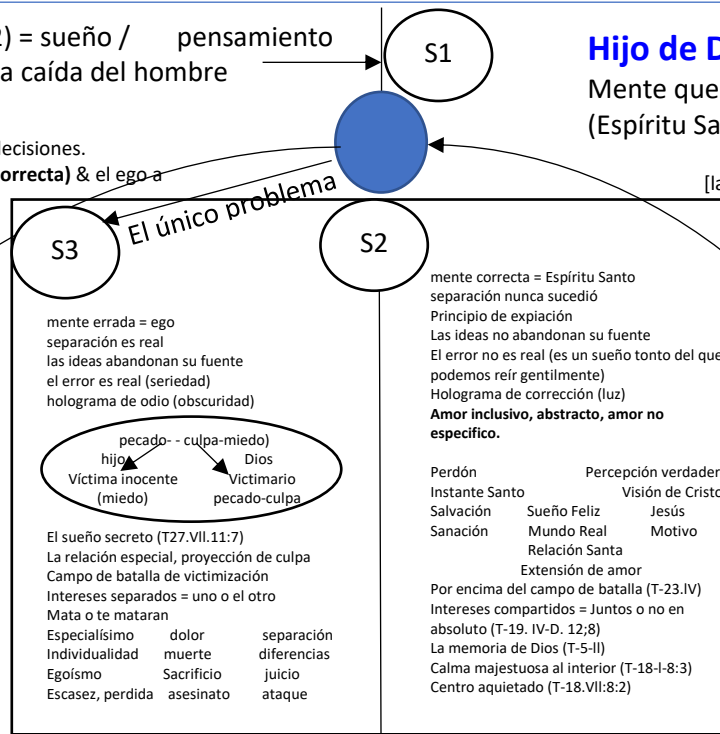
2) = sueño / pensamiento
a caída del hombre

decisiones.
orrecta) & el ego a

S1

Hijo de D
Mente que
(Espíritu Sa

[la

El único problema

S3

S2

mente errada = ego
separación es real
las ideas abandonan su fuente
el error es real (seriedad)
holograma de odio (obscuridad)

pecado- - culpa-miedo)
hijo Dios
Víctima inocente (miedo)
Victimario pecado-culpa

El sueño secreto (T27.Vll.11:7)
La relación especial, proyección de culpa
Campo de batalla de victimización
Intereses separados = uno o el otro
Mata o te mataran

| Especialísimo | dolor | separación |
|---|---|---|
| Individualidad | muerte | diferencias |
| Egoísmo | Sacrificio | juicio |
| Escasez, perdida | asesinato | ataque |

mente correcta = Espíritu Santo
separación nunca sucedió
Principio de expiación
Las ideas no abandonan su fuente
El error no es real (es un sueño tonto del que podemos reír gentilmente)
Holograma de corrección (luz)
**Amor inclusivo, abstracto, amor no especifico.**

Perdón Percepción verdader
Instante Santo Visión de Cristo
Salvación Sueño Feliz Jesús
Sanación Mundo Real Motivo
Relación Santa
Extensión de amor
Por encima del campo de batalla (T-23.IV)
Intereses compartidos = Juntos o no en absoluto (T-19. IV-D. 12;8)
La memoria de Dios (T-5-ll)
Calma majestuosa al interior (T-18-l-8:3)
Centro aquietado (T-18.Vll:8:2)